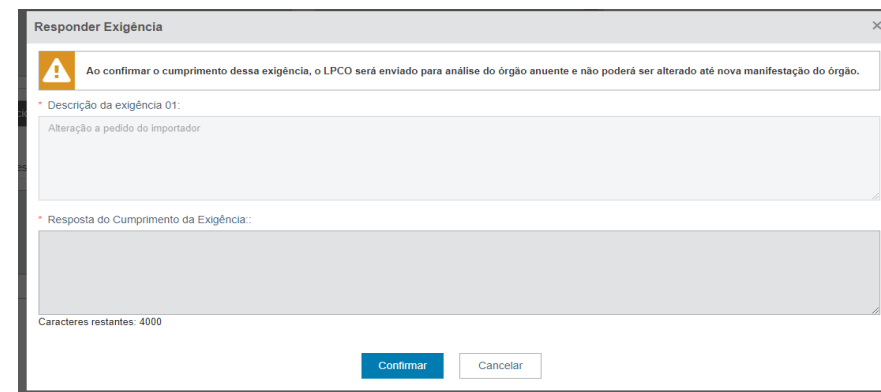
Responder Exigência

×

Ao confirmar o cumprimento dessa exigência, o LPCO será enviado para análise do órgão anuente e não poderá ser alterado até nova manifestação do órgão.

* Descrição da exigência 01:

Alteração a pedido do importador

* Resposta do Cumprimento da Exigência::

Caracteres restantes: 4000

Confirmar

Cancelar